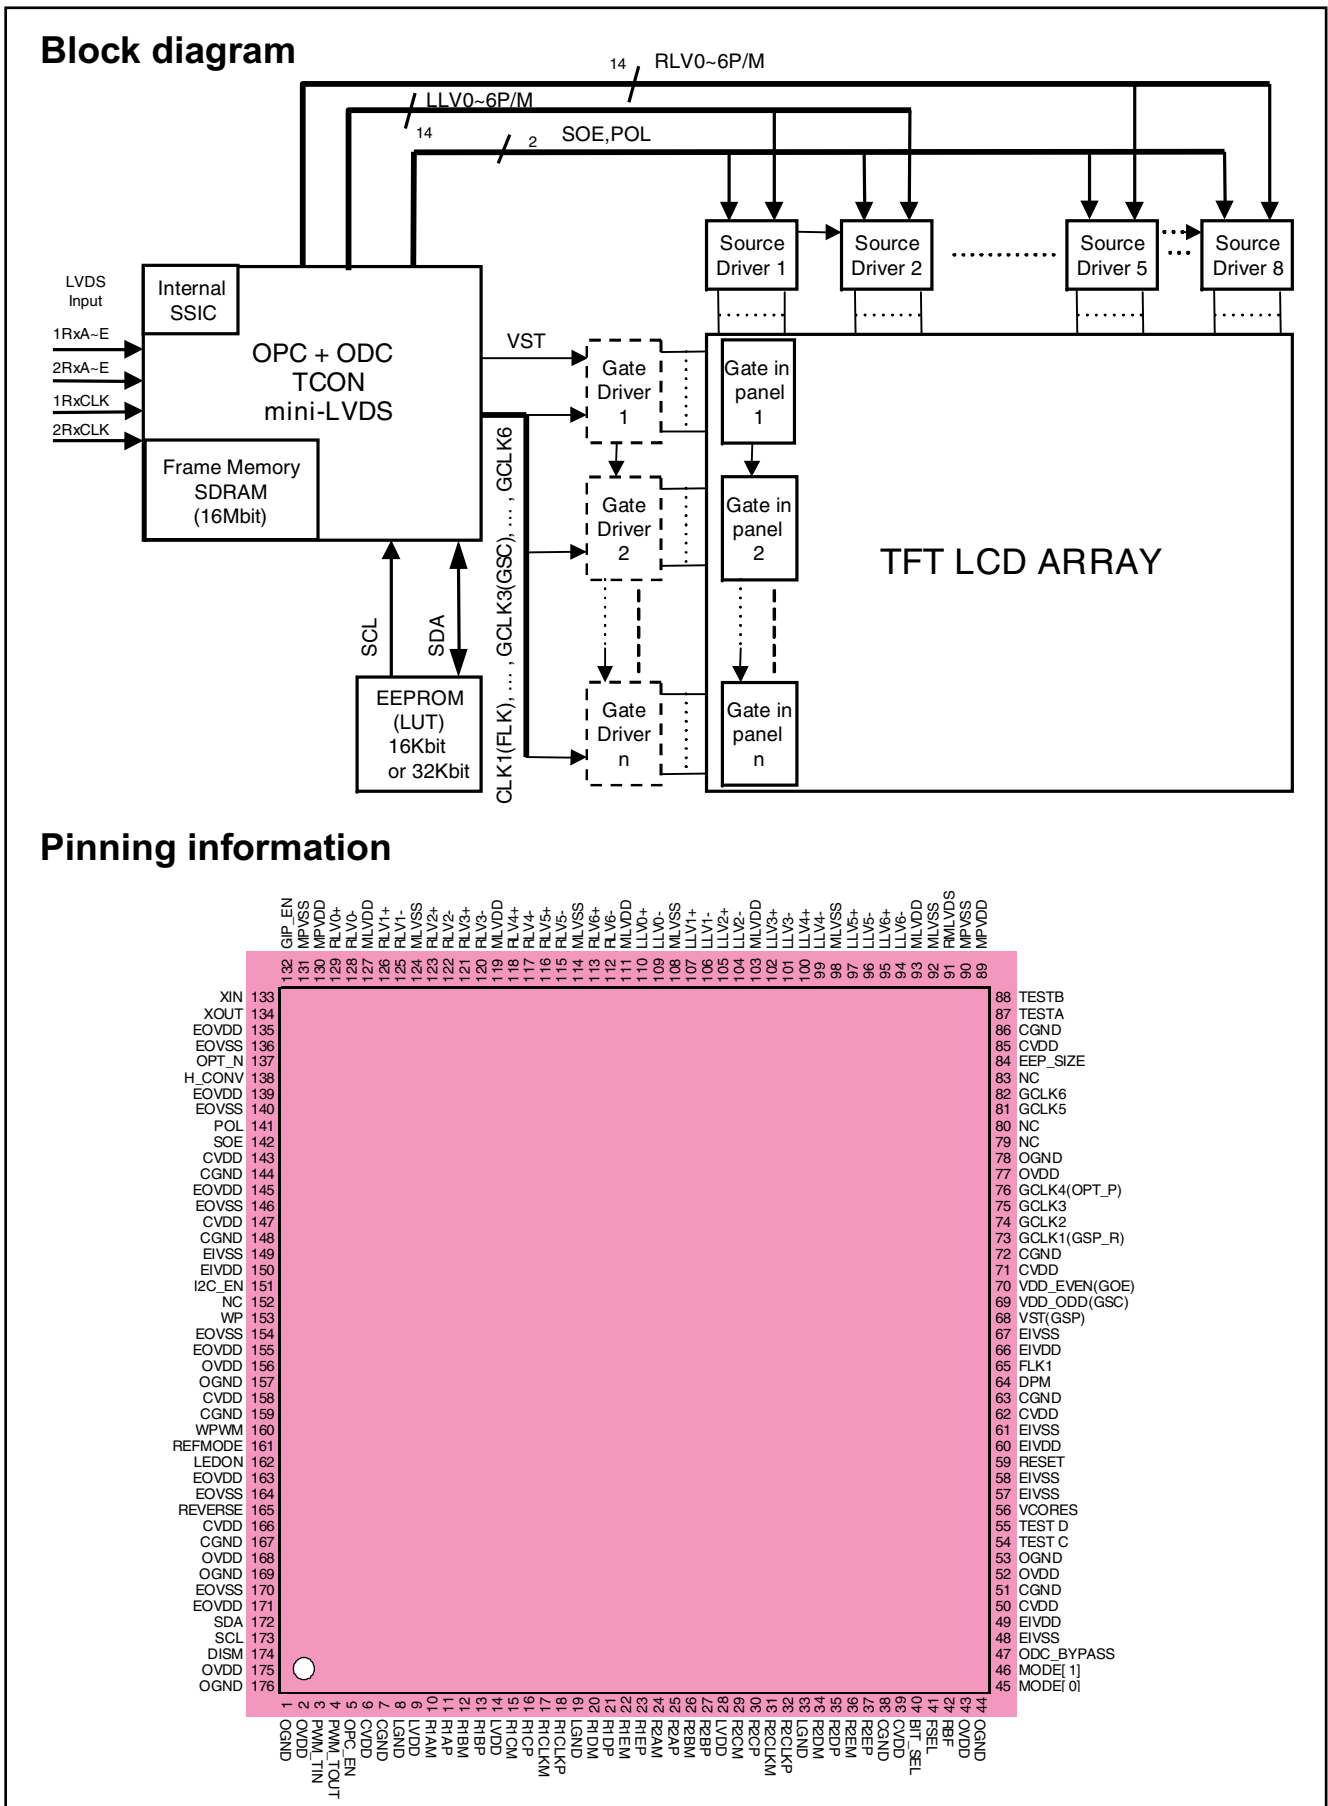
Block diagram

14 RLV0~6P/M
LLV0~6P/M
14
2 SOE,POL

Source Driver 1
Source Driver 2
Source Driver 5
Source Driver 8

LVDS Input
1RxA~E
2RxA~E
1RxCLK
2RxCLK

Internal SSIC
OPC + ODC
TCON
mini-LVDS
Frame Memory
SDRAM
(16Mbit)

VST
Gate Driver 1
Gate Driver 2
Gate Driver n
Gate in panel 1
Gate in panel 2
Gate in panel n
TFT LCD ARRAY

CLK1(FLK), . . . , GCLK3(GSC), . . . , GCLK6
SCL
SDA
EEPROM
(LUT)
16Kbit
or 32Kbit

Pinning information

132 GIP_EN
131 MPVSS
130 MPVDD
129 RLV0+
128 RLV0-
127 MLVDD
126 RLV1+
125 RLV1-
124 MLVSS
123 RLV2+
122 RLV2-
121 RLV3+
120 RLV3-
119 MLVDD
118 RLV4+
117 RLV4-
116 RLV5+
115 RLV5-
114 MLVSS
113 RLV6+
112 RLV6-
111 MLVDD
110 LLV0+
109 LLV0-
108 MLVSS
107 LLV1+
106 LLV1-
105 LLV2+
104 LLV2-
103 MLVDD
102 LLV3+
101 LLV3-
100 LLV4+
99 LLV4-
98 MLVSS
97 LLV5+
96 LLV5-
95 LLV6+
94 LLV6-
93 MLVDD
92 MLVSS
91 RMLVDS
90 MPVSS
89 MPVDD

XIN 133
XOUT 134
EOVDD 135
EOVSS 136
OPT_N 137
H_CONV 138
EOVDD 139
EOVSS 140
POL 141
SOE 142
CVDD 143
CGND 144
EOVDD 145
EOVSS 146
CVDD 147
CGND 148
EIVSS 149
EIVDD 150
I2C_EN 151
NC 152
WP 153
EOVSS 154
EOVDD 155
OVDD 156
OGND 157
CVDD 158
CGND 159
WPWM 160
REFMODE 161
LEDON 162
EOVDD 163
EOVSS 164
REVERSE 165
CVDD 166
CGND 167
OVDD 168
OGND 169
EOVSS 170
EOVDD 171
SDA 172
SCL 173
DISM 174
OVDD 175
OGND 176

88 TESTB
87 TESTA
86 CGND
85 CVDD
84 EEP_SIZE
83 NC
82 GCLK6
81 GCLK5
80 NC
79 NC
78 OGND
77 OVDD
76 GCLK4(OPT_P)
75 GCLK3
74 GCLK2
73 GCLK1(GSP_R)
72 CGND
71 CVDD
70 VDD_EVEN(GOE)
69 VDD_ODD(GSC)
68 VST(GSP)
67 EIVSS
66 EIVDD
65 FLK1
64 DPM
63 CGND
62 CVDD
61 EIVSS
60 EIVDD
59 RESET
58 EIVSS
57 EIVSS
56 VCORES
55 TEST D
54 TEST C
53 OGND
52 OVDD
51 CGND
50 CVDD
49 EIVDD
48 EIVSS
47 ODC_BYPASS
46 MODE[ 1]
45 MODE[ 0]

1 OGND
2 OVDD
3 PWM_TIN
4 PWM_TOUT
5 OPC_EN
6 CVDD
7 CGND
8 LGND
9 LVDD
10 R1AM
11 R1AP
12 R1BM
13 R1BP
14 LVDD
15 R1CM
16 R1CP
17 R1CLKM
18 R1CLKP
19 LGND
20 R1DM
21 R1DP
22 R1EM
23 R1EP
24 R2AM
25 R2AP
26 R2BM
27 R2BP
28 LVDD
29 R2CM
30 R2CP
31 R2CLKM
32 R2CLKP
33 LGND
34 R2DM
35 R2DP
36 R2EM
37 R2EP
38 CGND
39 CVDD
40 BIT_SEL
41 FSEL
42 RBF
43 OVDD
44 OGND